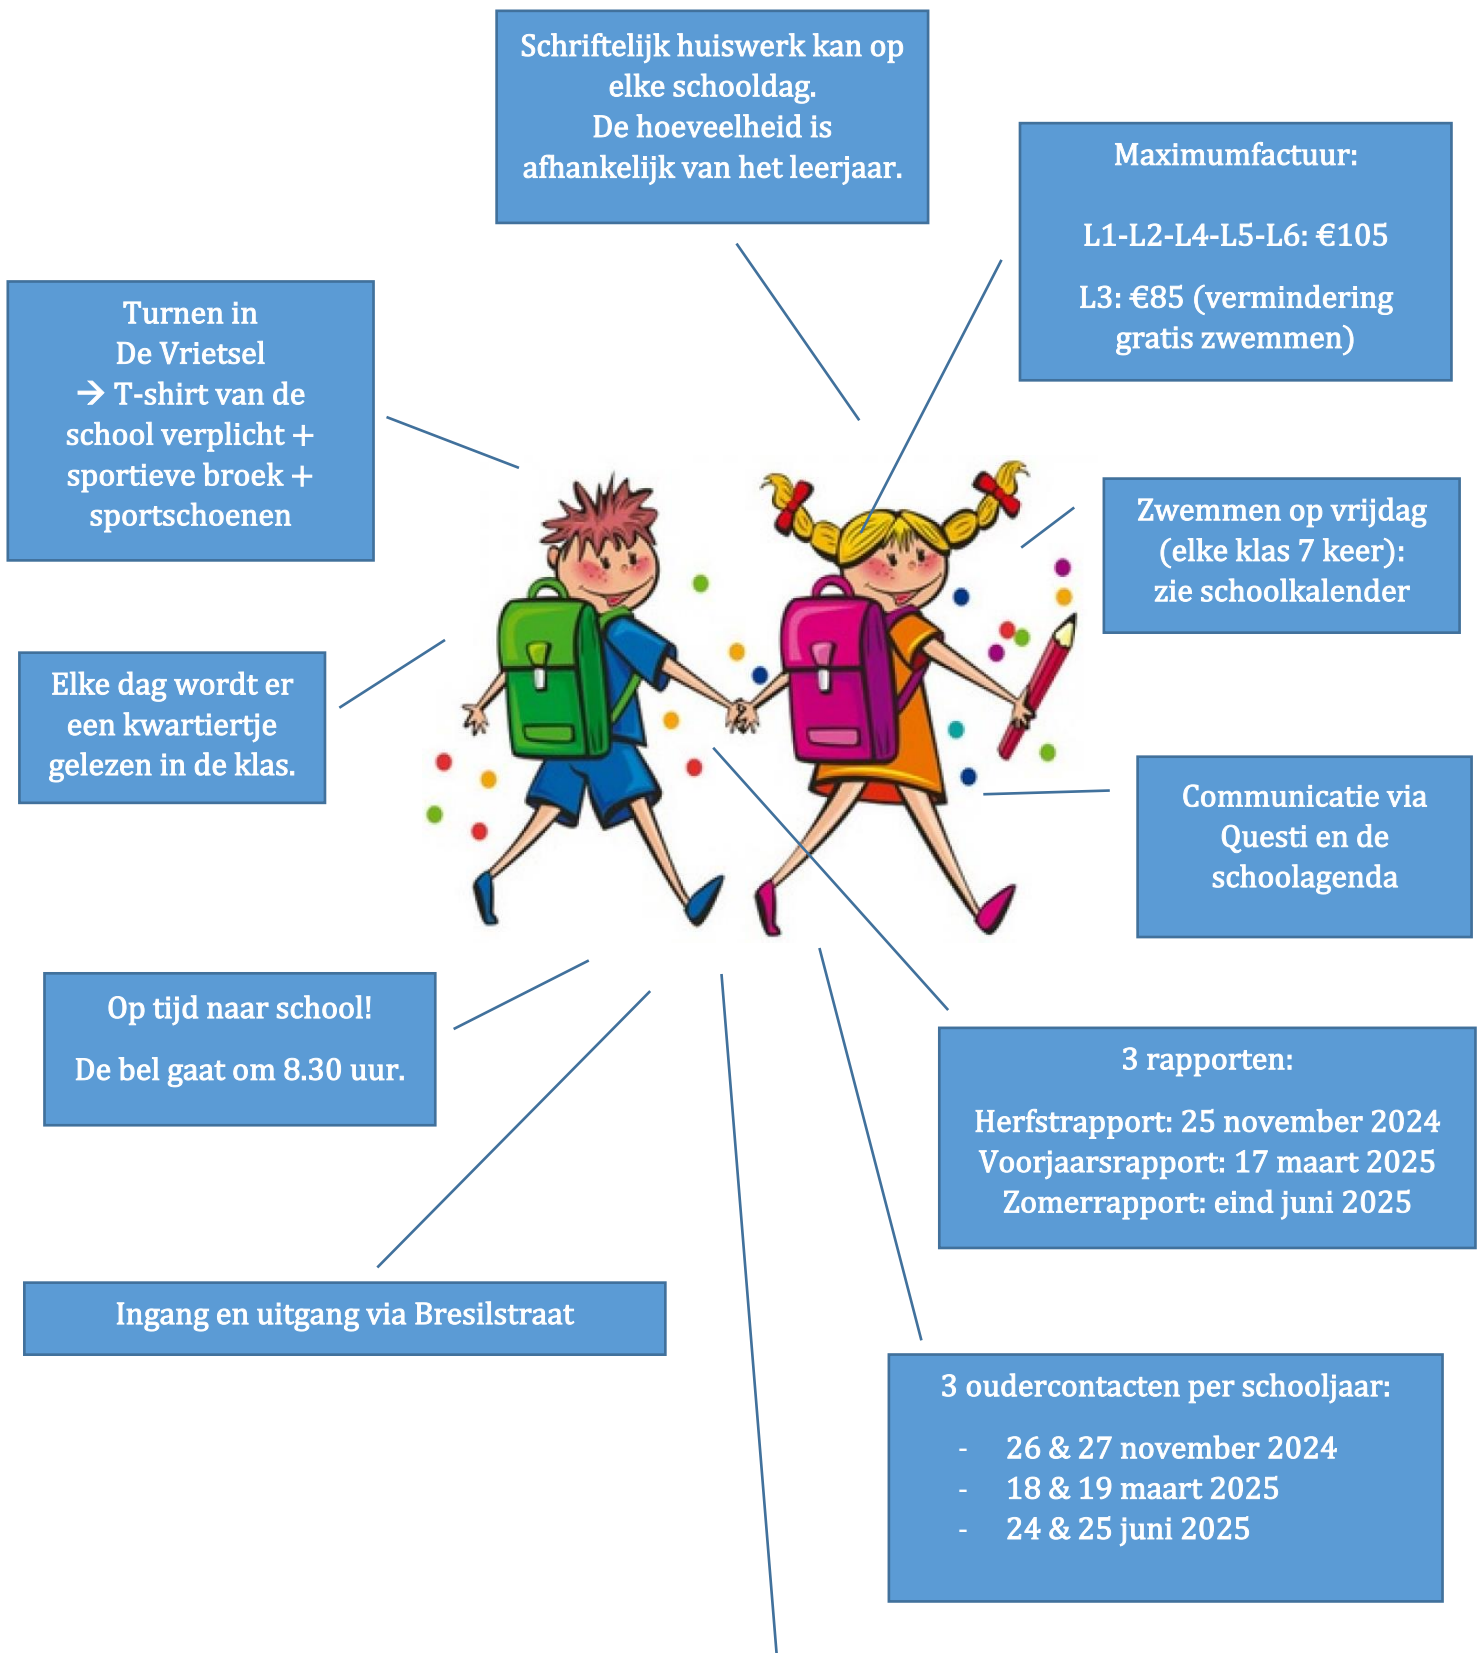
Schriftelijk huiswerk kan op elke schooldag.
De hoeveelheid is afhankelijk van het leerjaar.

Maximumfactuur:

L1-L2-L4-L5-L6: €105

L3: €85 (vermindering gratis zwemmen)

Turnen in De Vrietsel
→ T-shirt van de school verplicht + sportieve broek + sportschoenen

Zwemmen op vrijdag (elke klas 7 keer): zie schoolkalender

Elke dag wordt er een kwartiertje gelezen in de klas.

Communicatie via Questi en de schoolagenda

Op tijd naar school!

De bel gaat om 8.30 uur.

3 rapporten:

Herfstrapport: 25 november 2024
Voorjaarsrapport: 17 maart 2025
Zomerrapport: eind juni 2025

Ingang en uitgang via Bresilstraat

3 oudercontacten per schooljaar:

- 26 & 27 november 2024
- 18 & 19 maart 2025
- 24 & 25 juni 2025